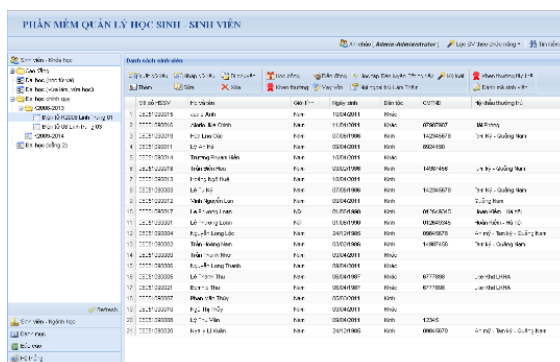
PHẦN MỀM QUẢN LÝ HỌC SINH - SINH VIÊN

Xin chào, Admin Administrator | Lọc SV theo chức năng | Tìm kiếm

Sinh viên - Khóa học

Danh sách sinh viên

Cao đẳng
Đại học (chính quy)
Đại học (vừa làm vừa học)
2012-2013
2009-2014
Đại học (bằng 2)

| | Số hiệu HSSV | Họ và tên | Giới tính | Ngày sinh | Dân tộc | CMTND | Hộ khẩu thường trú |
|---|---|---|---|---|---|---|---|
| 1 | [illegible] | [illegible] Anh | Nam | 10/04/2011 | Khác | | |
| 2 | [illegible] | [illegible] | Nam | 11/04/2011 | Khác | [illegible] | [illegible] |
| 3 | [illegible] | Phí Lan Đào | Nam | 07/06/1996 | Kinh | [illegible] | Tam Kỳ - Quảng Nam |
| 4 | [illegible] | Lê An Hà | Nam | 10/04/2011 | Kinh | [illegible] | |
| 5 | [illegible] | Trương Thanh Hiền | Nam | 10/04/2011 | Khác | | |
| 6 | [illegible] | Trần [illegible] | Nam | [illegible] | Kinh | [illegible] | Tam Kỳ - Quảng Nam |
| 7 | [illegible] | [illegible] | Nam | 10/04/2011 | Khác | | |
| 8 | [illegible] | Lê Thị Hà | Nam | 07/06/1996 | Kinh | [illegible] | Tam Kỳ - Quảng Nam |
| 9 | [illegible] | Vĩnh Nguyễn Lan | Nam | 10/04/2011 | Kinh | | Quảng Nam |
| 10 | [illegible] | Lê Phương Loan | Nữ | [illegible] | Kinh | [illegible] | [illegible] - Hà Nội |
| 11 | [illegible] | Lê Phương Loan | Nữ | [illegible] | Kinh | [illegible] | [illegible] - Hà Nội |
| 12 | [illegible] | Nguyễn Long Lộc | Nam | 24/12/1985 | Kinh | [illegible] | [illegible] - Quảng Nam |
| 13 | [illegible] | Trần Hoàng Nam | Nam | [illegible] | Kinh | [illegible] | Tam Kỳ - Quảng Nam |
| 14 | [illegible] | Trần Thanh Nam | Nam | 10/04/2011 | Khác | | |
| 15 | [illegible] | Nguyễn Long Thanh | Nam | 10/04/2011 | Khác | | |
| 16 | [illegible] | Lê Thanh Thu | Nam | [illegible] | Kinh | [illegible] | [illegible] |
| 17 | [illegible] | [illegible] Thu | Nam | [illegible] | Kinh | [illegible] | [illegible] |
| 18 | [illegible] | Phan Văn Thủy | Nam | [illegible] | Kinh | | |
| 19 | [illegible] | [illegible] | Nam | 10/04/2011 | Khác | | |
| 20 | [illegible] | Lê Thu Yến | Nam | 10/04/2011 | Kinh | 12345 | |
| 21 | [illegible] | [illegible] | Nam | 24/12/1985 | Kinh | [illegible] | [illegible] - Quảng Nam |

Sinh viên - Ngành học
Refresh